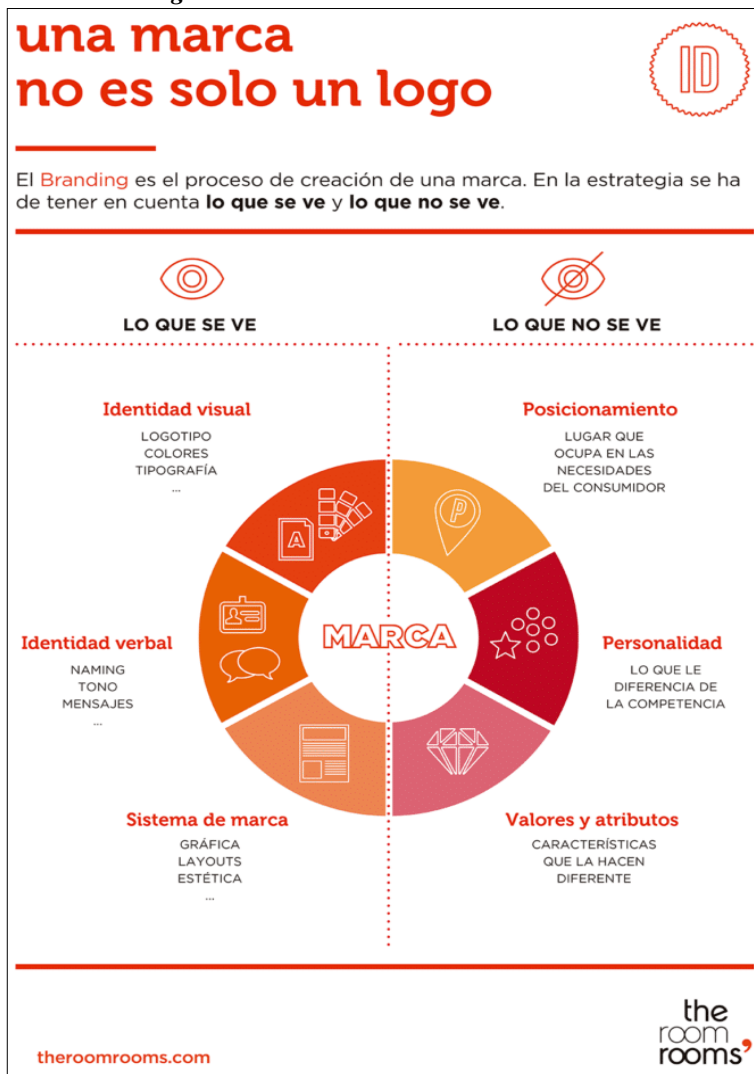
una marca no es solo un logo

ID

El Branding es el proceso de creación de una marca. En la estrategia se ha de tener en cuenta **lo que se ve** y **lo que no se ve**.

LO QUE SE VE

LO QUE NO SE VE

Identidad visual
LOGOTIPO
COLORES
TIPOGRAFÍA
...

Posicionamiento
LUGAR QUE OCUPA EN LAS NECESIDADES DEL CONSUMIDOR

A

P

MARCA

Identidad verbal
NAMING
TONO
MENSAJES
...

Personalidad
LO QUE LE DIFERENCIA DE LA COMPETENCIA

Sistema de marca
GRÁFICA
LAYOUTS
ESTÉTICA
...

Valores y atributos
CARACTERÍSTICAS QUE LA HACEN DIFERENTE

theroomrooms.com

the room rooms'